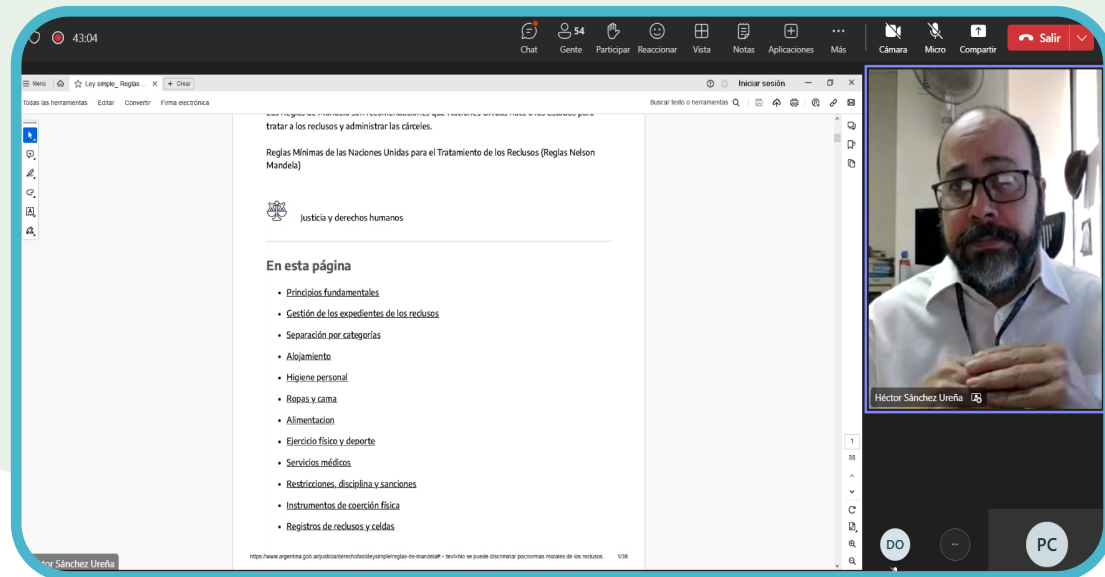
43:04

Chat 54 Gente Participar Reaccionar Vista Notas Aplicaciones Más Cámara Micro Compartir Salir

Menú Ley simple_ Reglas ... × + Crear Iniciar sesión

Todas las herramientas Editar Convertir Firma electrónica Buscar texto o herramientas

Las Reglas de Mandela son recomendaciones que Naciones Unidas hace a los Estados para tratar a los reclusos y administrar las cárceles.

Reglas Mínimas de las Naciones Unidas para el Tratamiento de los Reclusos (Reglas Nelson Mandela)

Justicia y derechos humanos

En esta página

• Principios fundamentales
• Gestión de los expedientes de los reclusos
• Separación por categorías
• Alojamiento
• Higiene personal
• Ropas y cama
• Alimentacion
• Ejercicio físico y deporte
• Servicios médicos
• Restricciones, disciplina y sanciones
• Instrumentos de coerción física
• Registros de reclusos y celdas

https://www.argentina.gob.ar/justicia/derechofacil/leysimple/reglas-de-mandela#:~:text=No se puede discriminar por normas morales de los reclusos. 1/38

1
38

Héctor Sánchez Ureña

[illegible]ctor Sánchez Ureña

DO ... PC